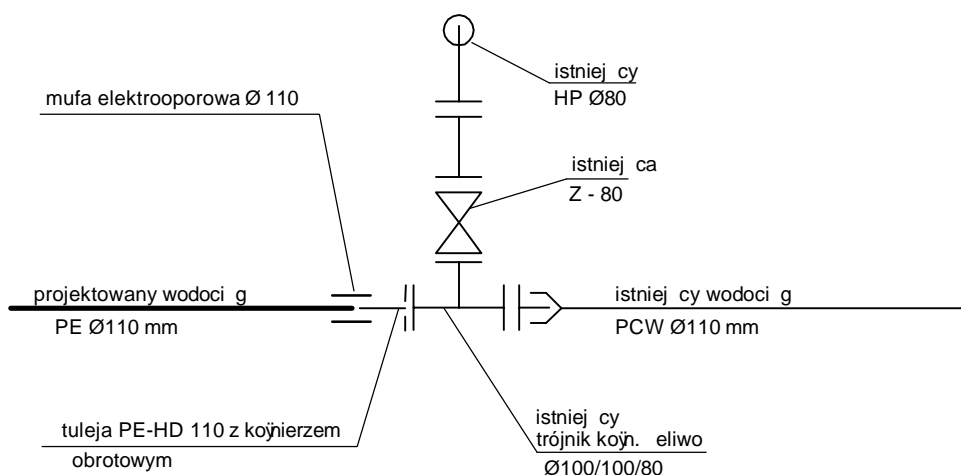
istniej cy
HP Ø80

mufa elektrooporowa Ø 110

istniej ca
Z - 80

projektowany wodoci g
PE Ø110 mm

istniej cy wodoci g
PCW Ø110 mm

tuleja PE-HD 110 z kołnierzem
obrotowym

istniej cy
trójnik kołn. eliwo
Ø100/100/80